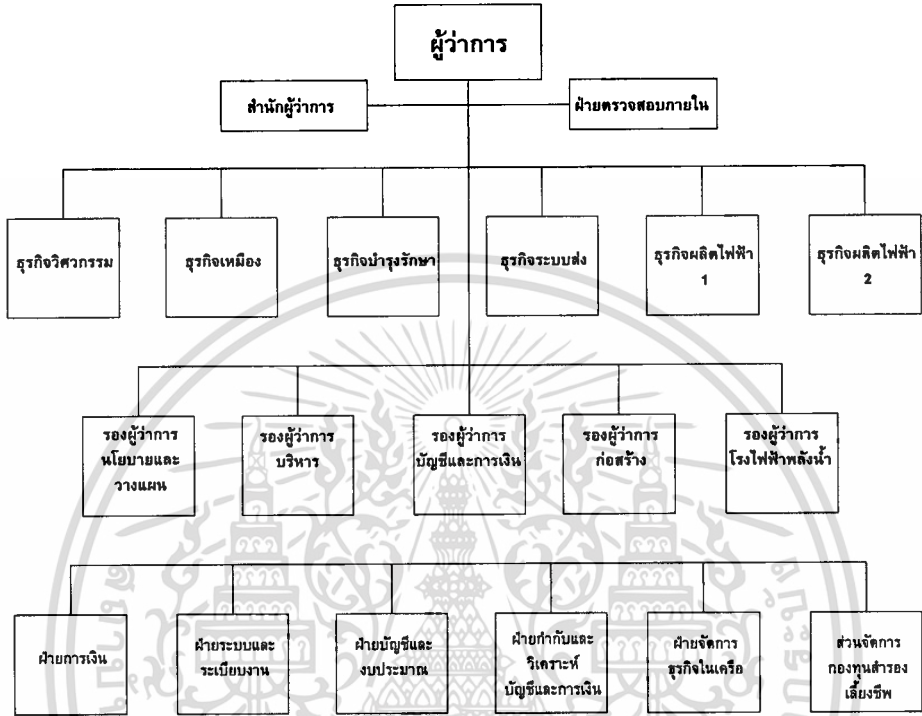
ผู้ว่าการ

สำนักผู้ว่าการ

ฝ่ายตรวจสอบภายใน

ธุรกิจวิศวกรรม

ธุรกิจเหมือง

ธุรกิจบำรุงรักษา

ธุรกิจระบบส่ง

ธุรกิจผลิตไฟฟ้า 1

ธุรกิจผลิตไฟฟ้า 2

รองผู้ว่าการ นโยบายและวางแผน

รองผู้ว่าการ บริหาร

รองผู้ว่าการ บัญชีและการเงิน

รองผู้ว่าการ ก่อสร้าง

รองผู้ว่าการ โรงไฟฟ้าพลังน้ำ

ฝ่ายการเงิน

ฝ่ายระบบและระเบียบงาน

ฝ่ายบัญชีและงบประมาณ

ฝ่ายกำกับและวิเคราะห์ บัญชีและการเงิน

ฝ่ายจัดการ ธุรกิจในเครือ

ส่วนจัดการ กองทุนสำรองเลี้ยงชีพ